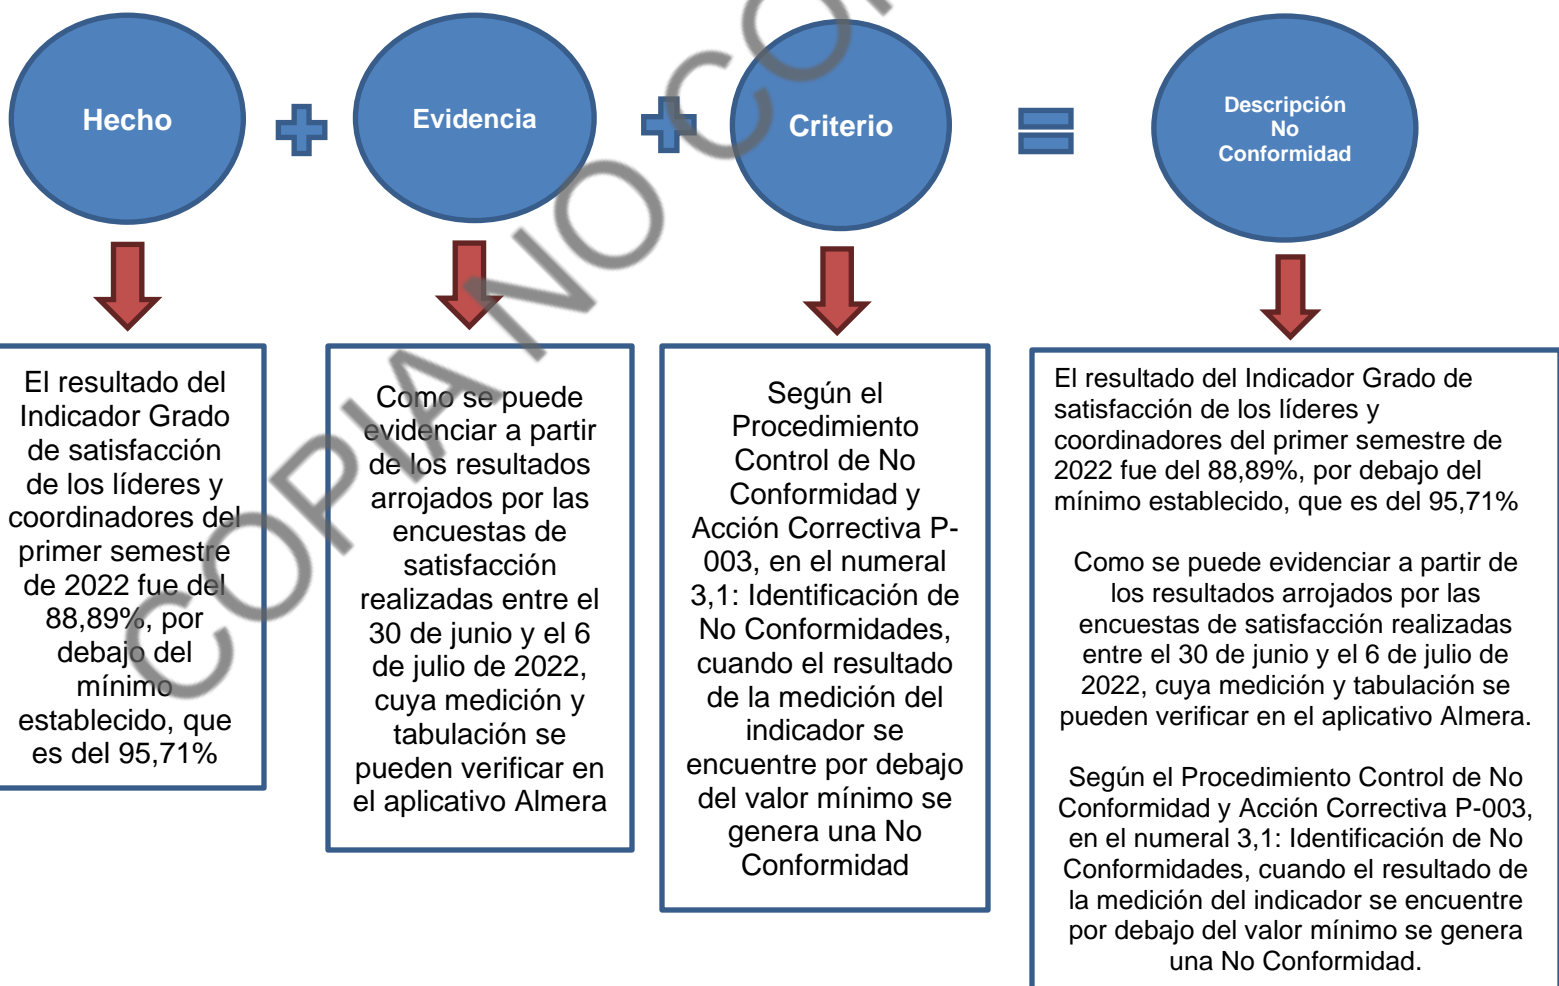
Hecho

Evidencia

Criterio

Descripción No Conformidad

El resultado del Indicador Grado de satisfacción de los líderes y coordinadores del primer semestre de 2022 fue del 88,89%, por debajo del mínimo establecido, que es del 95,71%

Como se puede evidenciar a partir de los resultados arrojados por las encuestas de satisfacción realizadas entre el 30 de junio y el 6 de julio de 2022, cuya medición y tabulación se pueden verificar en el aplicativo Almera

Según el Procedimiento Control de No Conformidad y Acción Correctiva P-003, en el numeral 3,1: Identificación de No Conformidades, cuando el resultado de la medición del indicador se encuentre por debajo del valor mínimo se genera una No Conformidad

El resultado del Indicador Grado de satisfacción de los líderes y coordinadores del primer semestre de 2022 fue del 88,89%, por debajo del mínimo establecido, que es del 95,71%

Como se puede evidenciar a partir de los resultados arrojados por las encuestas de satisfacción realizadas entre el 30 de junio y el 6 de julio de 2022, cuya medición y tabulación se pueden verificar en el aplicativo Almera.

Según el Procedimiento Control de No Conformidad y Acción Correctiva P-003, en el numeral 3,1: Identificación de No Conformidades, cuando el resultado de la medición del indicador se encuentre por debajo del valor mínimo se genera una No Conformidad.

COPIA NO CO